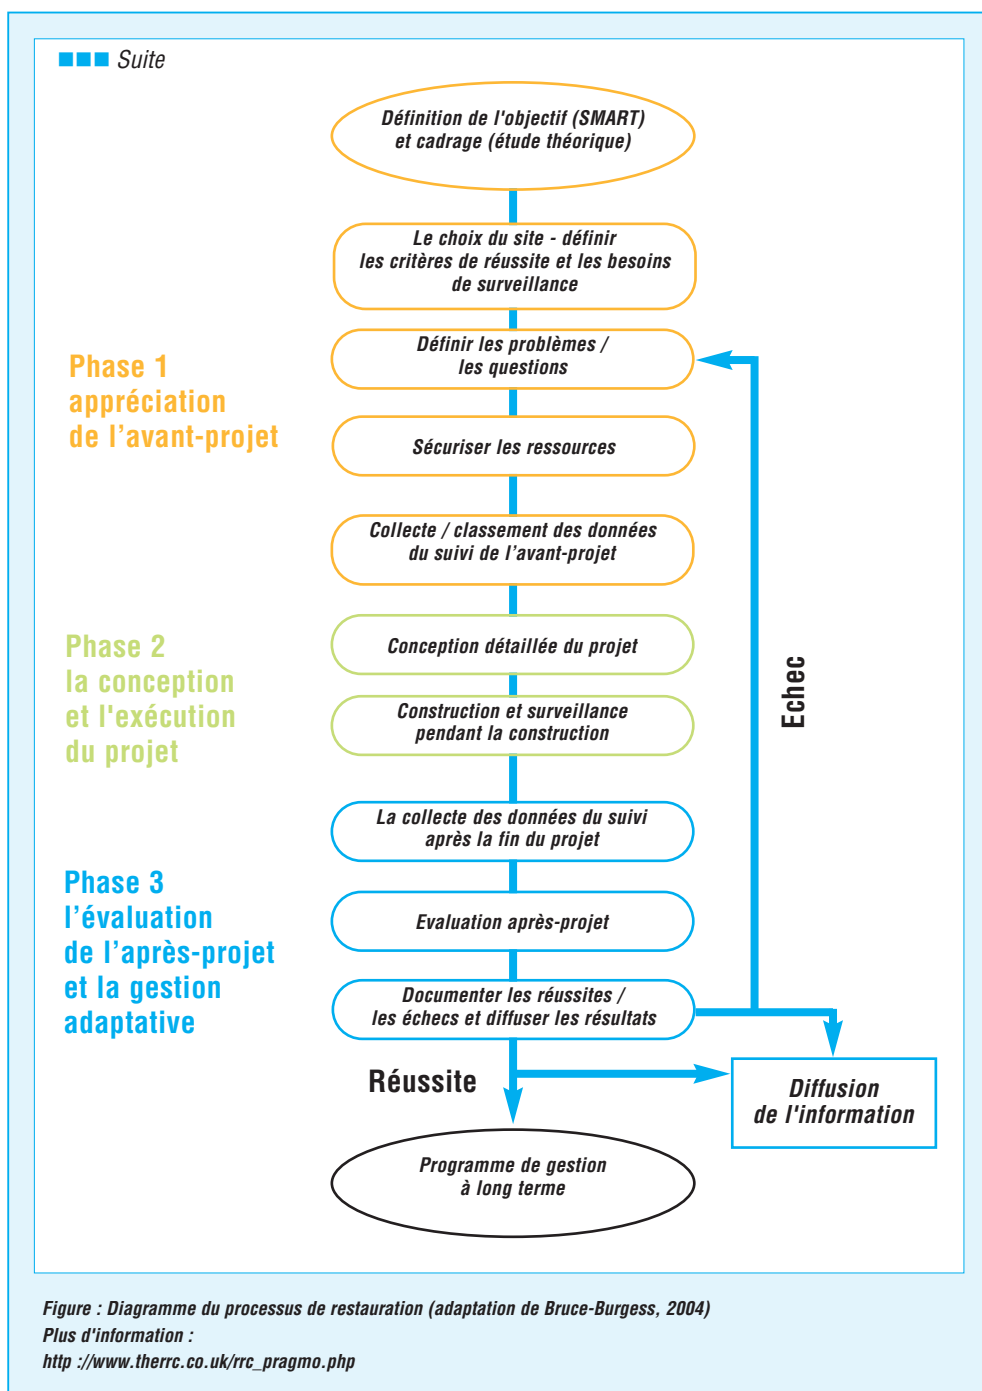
■■■ Suite

Définition de l'objectif (SMART) et cadrage (étude théorique)

Le choix du site - définir les critères de réussite et les besoins de surveillance

Phase 1 appréciation de l'avant-projet

Définir les problèmes / les questions

Sécuriser les ressources

Collecte / classement des données du suivi de l'avant-projet

Phase 2 la conception et l'exécution du projet

Conception détaillée du projet

Construction et surveillance pendant la construction

Echec

Phase 3 l'évaluation de l'après-projet et la gestion adaptative

La collecte des données du suivi après la fin du projet

Evaluation après-projet

Documenter les réussites / les échecs et diffuser les résultats

Réussite

Diffusion de l'information

Programme de gestion à long terme

Figure : Diagramme du processus de restauration (adaptation de Bruce-Burgess, 2004)
Plus d'information :
http ://www.therrc.co.uk/rrc_pragmo.php